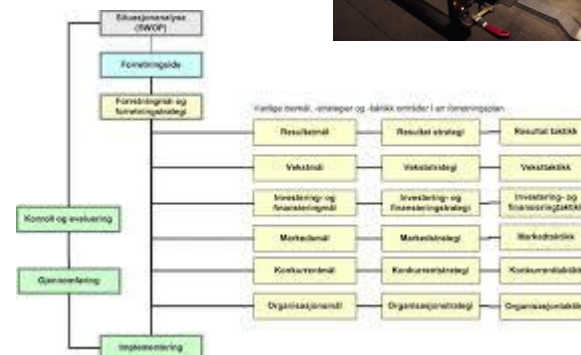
Situasjonsanalyse (SWOT)

Forretningsidé

Forretningsmål og forretningsstrategi

Vanlige temaer, -strategier og -taktikk områder i en forretningsplan

Resultatmål

Resultat strategi

Resultat taktikk

Vekstmål

Vekststrategi

Veksttaktikk

Investering- og finansieringsmål

Investering- og finansieringsstrategi

Investering- og finansieringstaktikk

Markedsmål

Markedsstrategi

Markedstaktikk

Konkurrentmål

Konkurrentstrategi

Konkurrenttaktikk

Organisasjonsmål

Organisasjonstrategi

Organisasjontaktikk

Kontroll og evaluering

Gjennomføring

Implementering